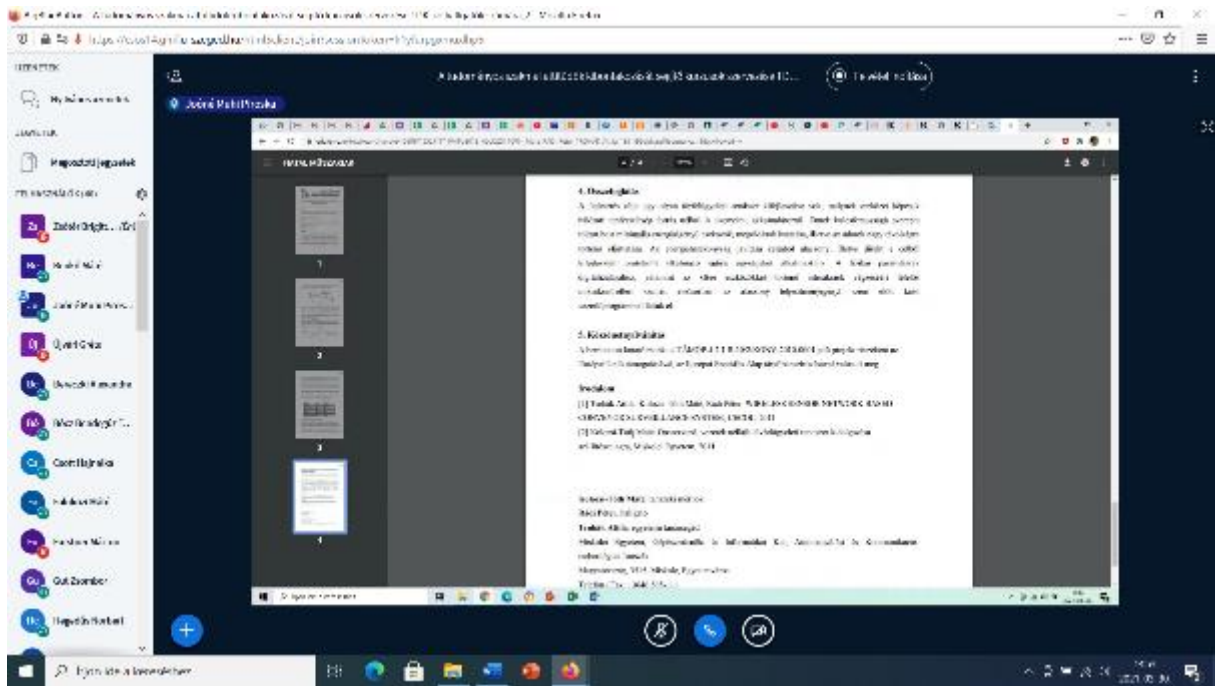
Jobbné Pohl Piroska

4. Összegzés

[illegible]

5. Köszönetnyilvánítás

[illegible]

Irodalom

[1] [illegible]

[2] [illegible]

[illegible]

Megbeszélt jegyzetek

Zádori Brigitta

Jobbné Pohl Piroska

Gyuri Gréta

Csomi Hajnalka

Gál Zsombor

Hegedűs Norbert

Írjon ide a kereséshez